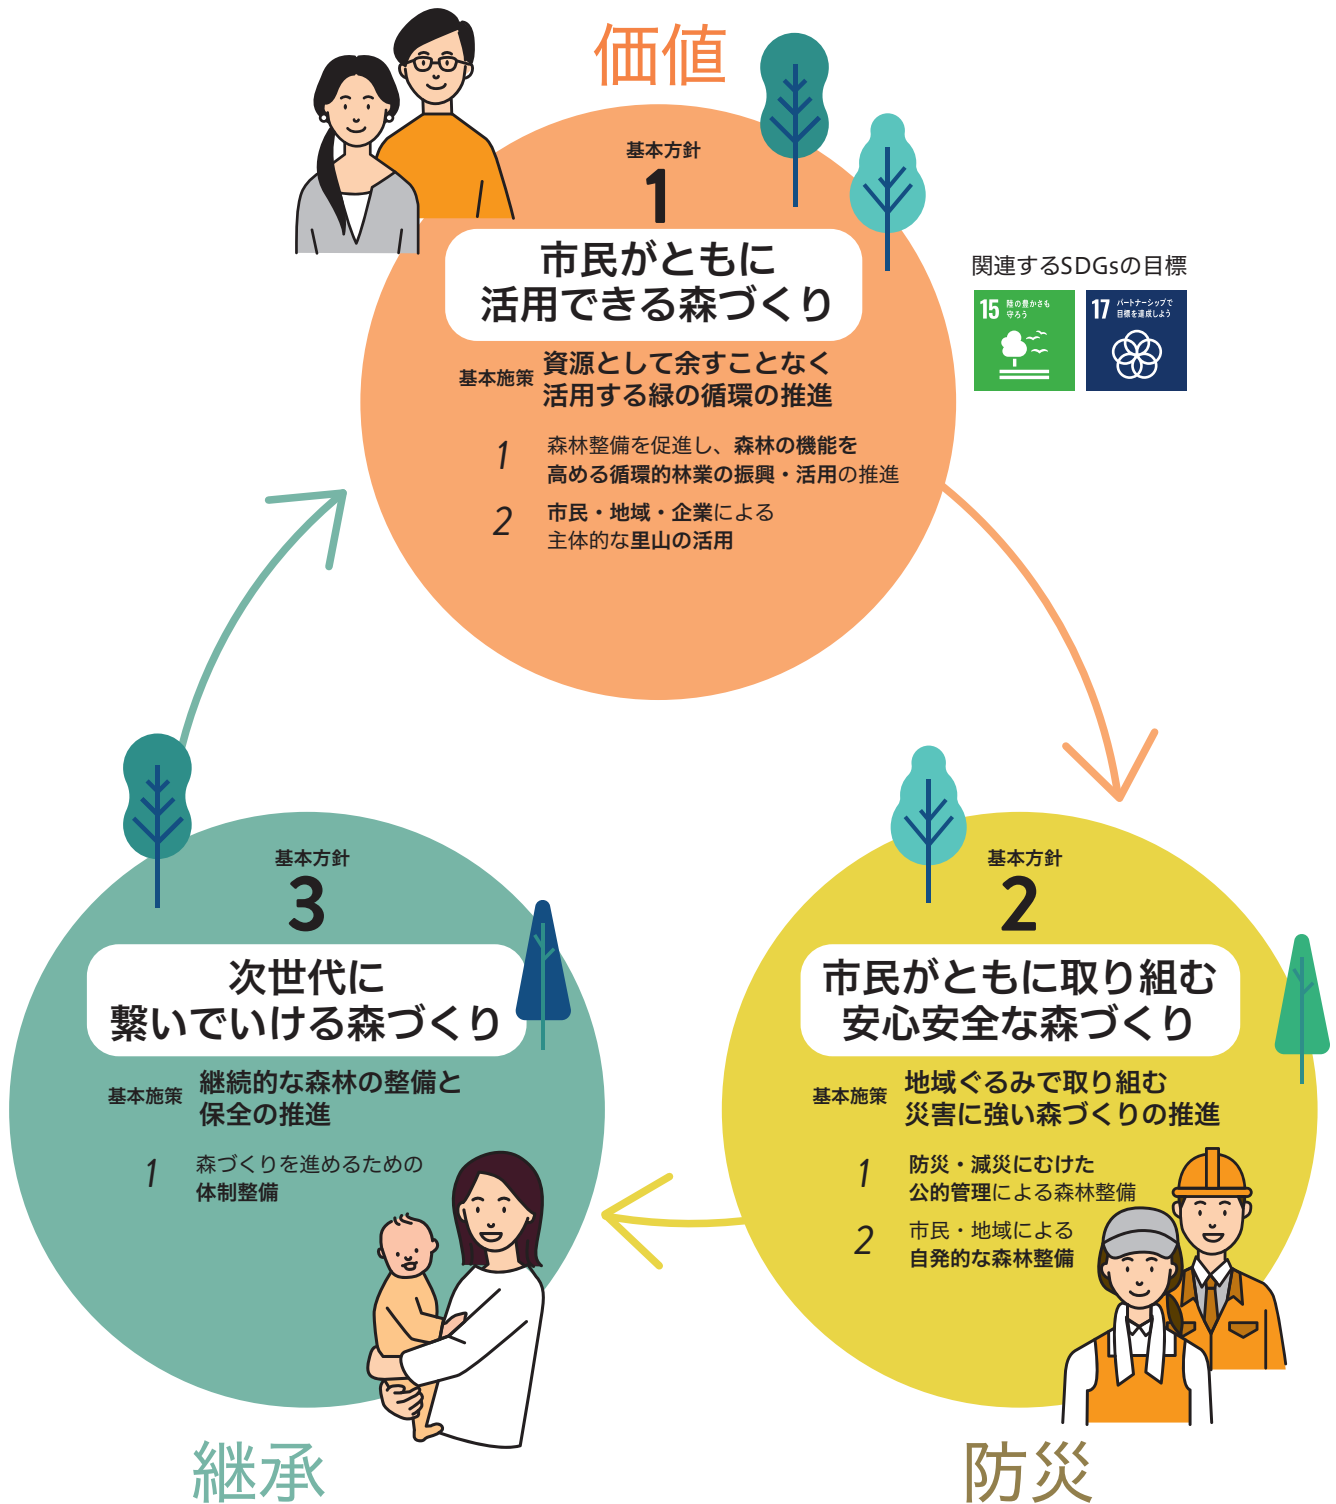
価値

基本方針
1
市民がともに
活用できる森づくり

基本施策 資源として余すことなく
活用する緑の循環の推進

1 森林整備を促進し、森林の機能を
高める循環的林業の振興・活用の推進

2 市民・地域・企業による
主体的な里山の活用

関連するSDGsの目標
15 陸の豊かさも守ろう
17 パートナーシップで目標を達成しよう

基本方針
2
市民がともに取り組む
安心安全な森づくり

基本施策 地域ぐるみで取り組む
災害に強い森づくりの推進

1 防災・減災にむけた
公的管理による森林整備

2 市民・地域による
自発的な森林整備

防災

基本方針
3
次世代に
繋いでいける森づくり

基本施策 継続的な森林の整備と
保全の推進

1 森づくりを進めるための
体制整備

継承